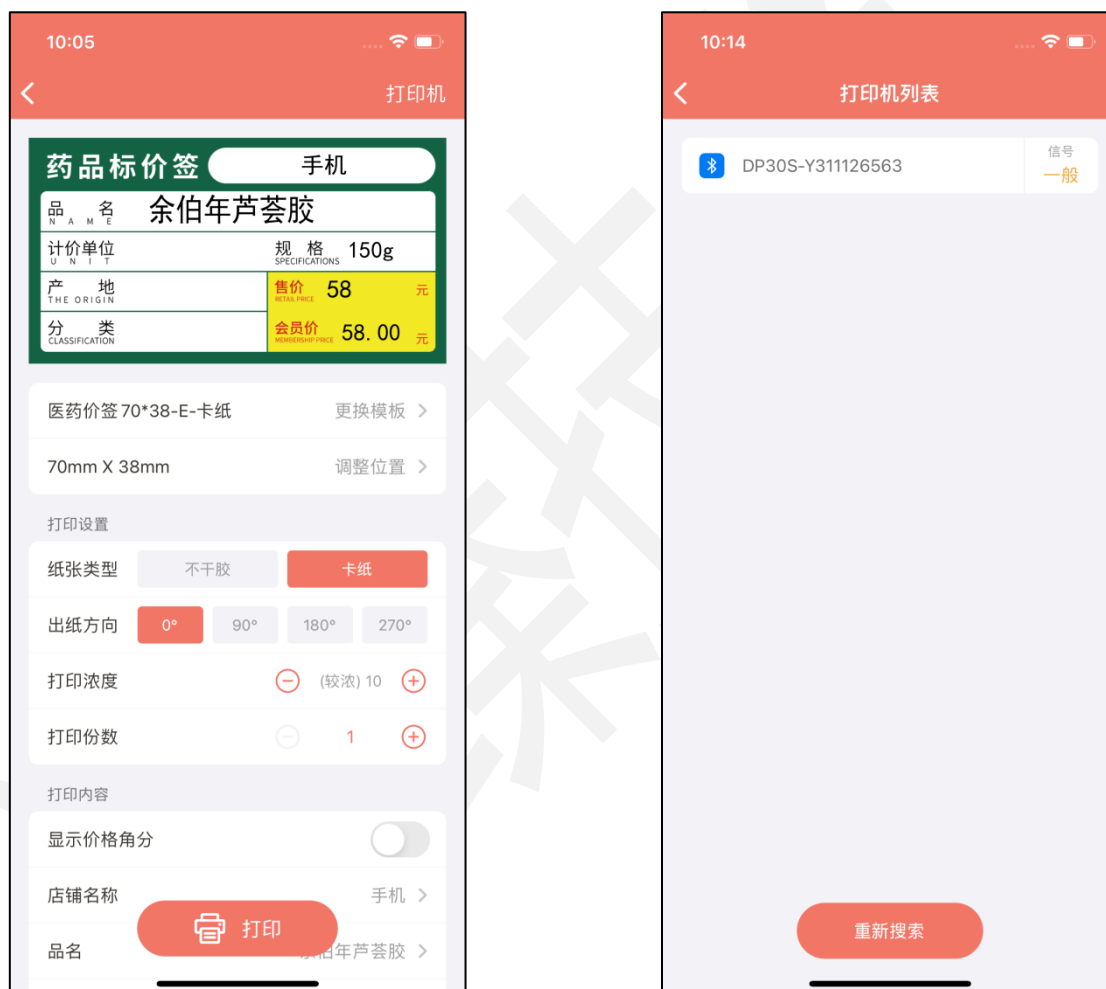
10:05

打印机

药品标价签 手机

品名 NAME 余伯年芦荟胶

计价单位 UNIT

规格 SPECIFICATIONS 150g

产地 THE ORIGIN

售价 RETAIL PRICE 58 元

分类 CLASSIFICATION

会员价 MEMBERSHIP PRICE 58.00 元

医药价签 70*38-E-卡纸 更换模板 >

70mm X 38mm 调整位置 >

打印设置

纸张类型 不干胶 卡纸

出纸方向 0° 90° 180° 270°

打印浓度 (较浓) 10

打印份数 1

打印内容

显示价格角分

店铺名称 手机 >

品名 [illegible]伯年芦荟胶 >

打印

10:14

打印机列表

DP30S-Y311126563

信号
一般

重新搜索